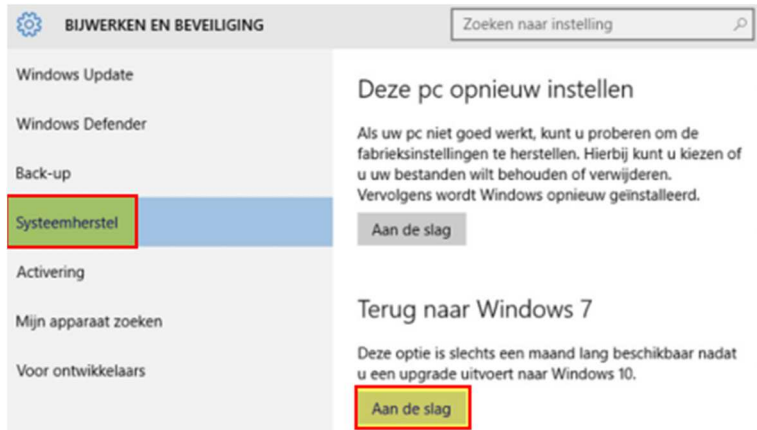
BIJWERKEN EN BEVEILIGING

Zoeken naar instelling

Windows Update

Windows Defender

Back-up

Systeemherstel

Activering

Mijn apparaat zoeken

Voor ontwikkelaars

Deze pc opnieuw instellen

Als uw pc niet goed werkt, kunt u proberen om de fabrieksinstellingen te herstellen. Hierbij kunt u kiezen of u uw bestanden wilt behouden of verwijderen. Vervolgens wordt Windows opnieuw geïnstalleerd.

Aan de slag

Terug naar Windows 7

Deze optie is slechts een maand lang beschikbaar nadat u een upgrade uitvoert naar Windows 10.

Aan de slag